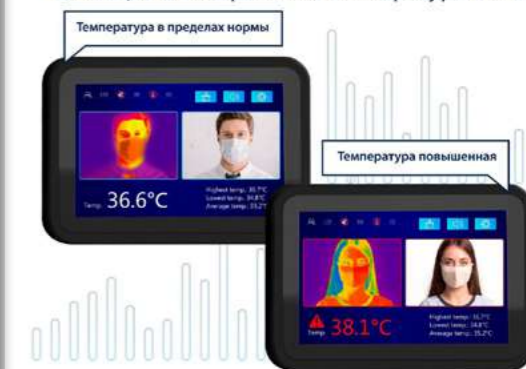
Температура в пределах нормы

Temp. 36.6°C

Highest temp: 36.7°C
Lowest temp: 34.8°C
Average temp: 35.2°C

Температура повышенная

Temp. 38.1°C

Highest temp: 38.7°C
Lowest temp: 34.8°C
Average temp: 35.2°C